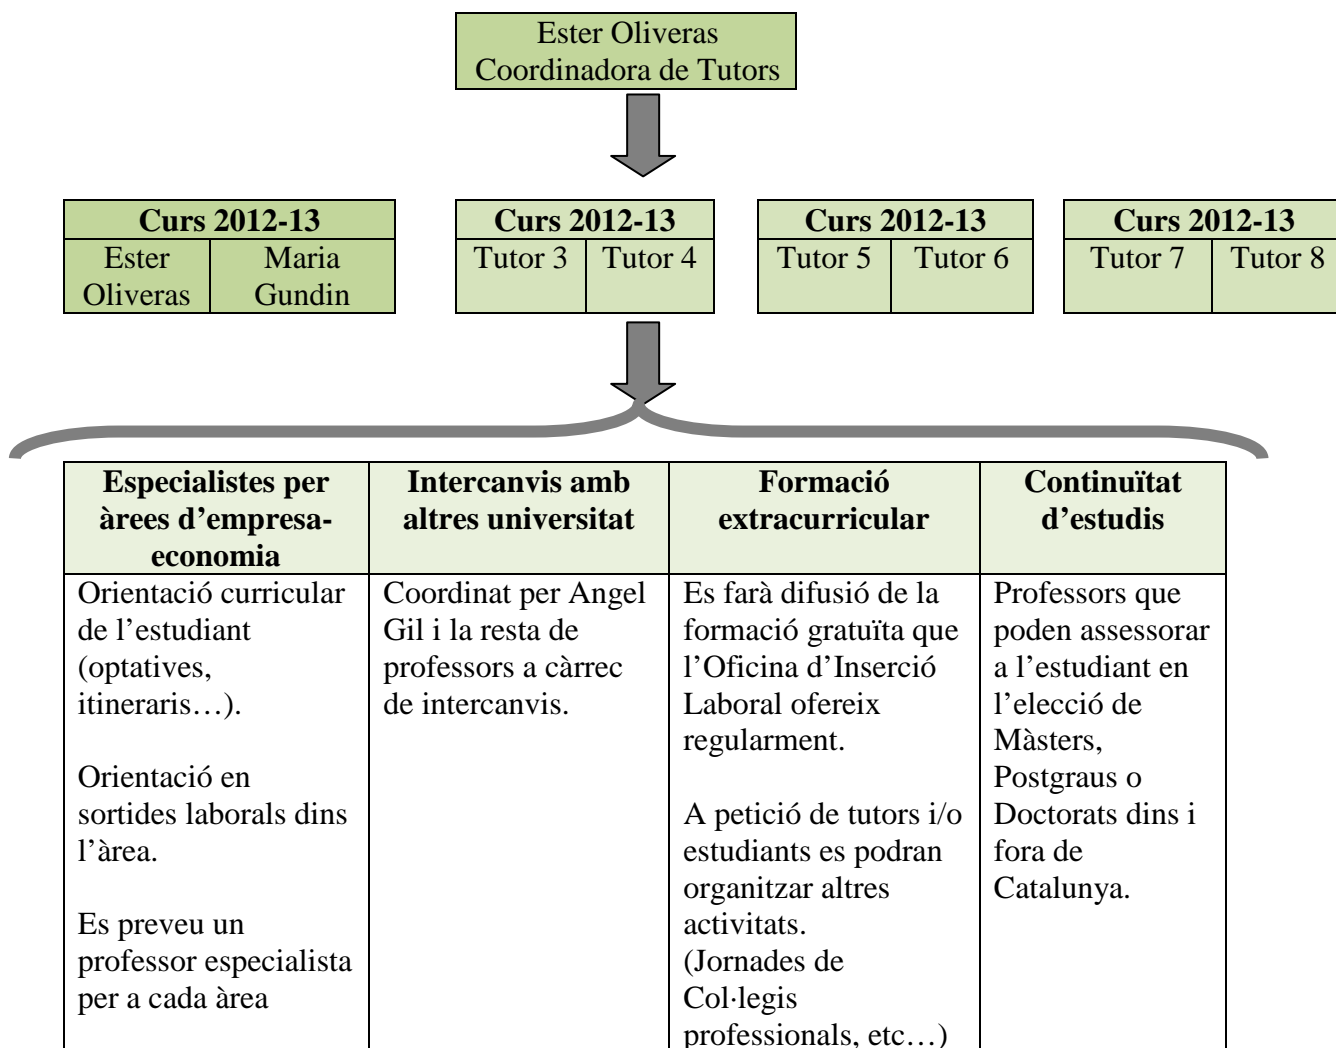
Ester Oliveras
Coordinadora de Tutors

| Curs 2012-13 | |
|---|---|
| Ester Oliveras | Maria Gundin |

| Curs 2012-13 | |
|---|---|
| Tutor 3 | Tutor 4 |

| Curs 2012-13 | |
|---|---|
| Tutor 5 | Tutor 6 |

| Curs 2012-13 | |
|---|---|
| Tutor 7 | Tutor 8 |

| **Especialistes per àrees d'empresa-economia** | **Intercanvis amb altres universitat** | **Formació extracurricular** | **Continuïtat d'estudis** |
|---|---|---|---|
| Orientació curricular de l'estudiant (optatives, itineraris…).<br><br>Orientació en sortides laborals dins l'àrea.<br><br>Es preveu un professor especialista per a cada àrea | Coordinat per Angel Gil i la resta de professors a càrrec de intercanvis. | Es farà difusió de la formació gratuïta que l'Oficina d'Inserció Laboral ofereix regularment.<br><br>A petició de tutors i/o estudiants es podran organitzar altres activitats. (Jornades de Col·legis professionals, etc…) | Professors que poden assessorar a l'estudiant en l'elecció de Màsters, Postgraus o Doctorats dins i fora de Catalunya. |